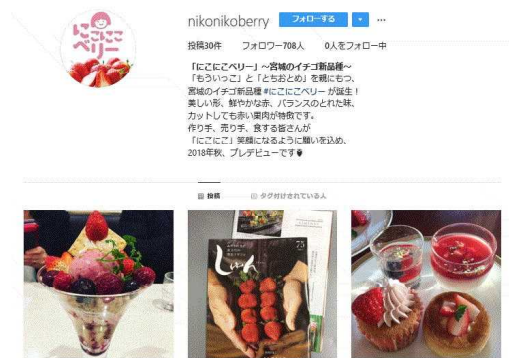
にこにこベリー

nikonikoberry フォローする ▾ ···

投稿30件 フォロワー708人 0人をフォロー中

「にこにこベリー」～宮城のイチゴ新品種～
「もういっこ」と「とちおとめ」を親にもつ、
宮城のイチゴ新品種 #にこにこベリー が誕生！
美しい形、鮮やかな赤、バランスのとれた味、
カットしても赤い果肉が特徴です。
作り手、売り手、食する皆さんが
「にこにこ」笑顔になるように願いを込め、
2018年秋、プレデビューです

投稿 タグ付けされている人

75

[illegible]